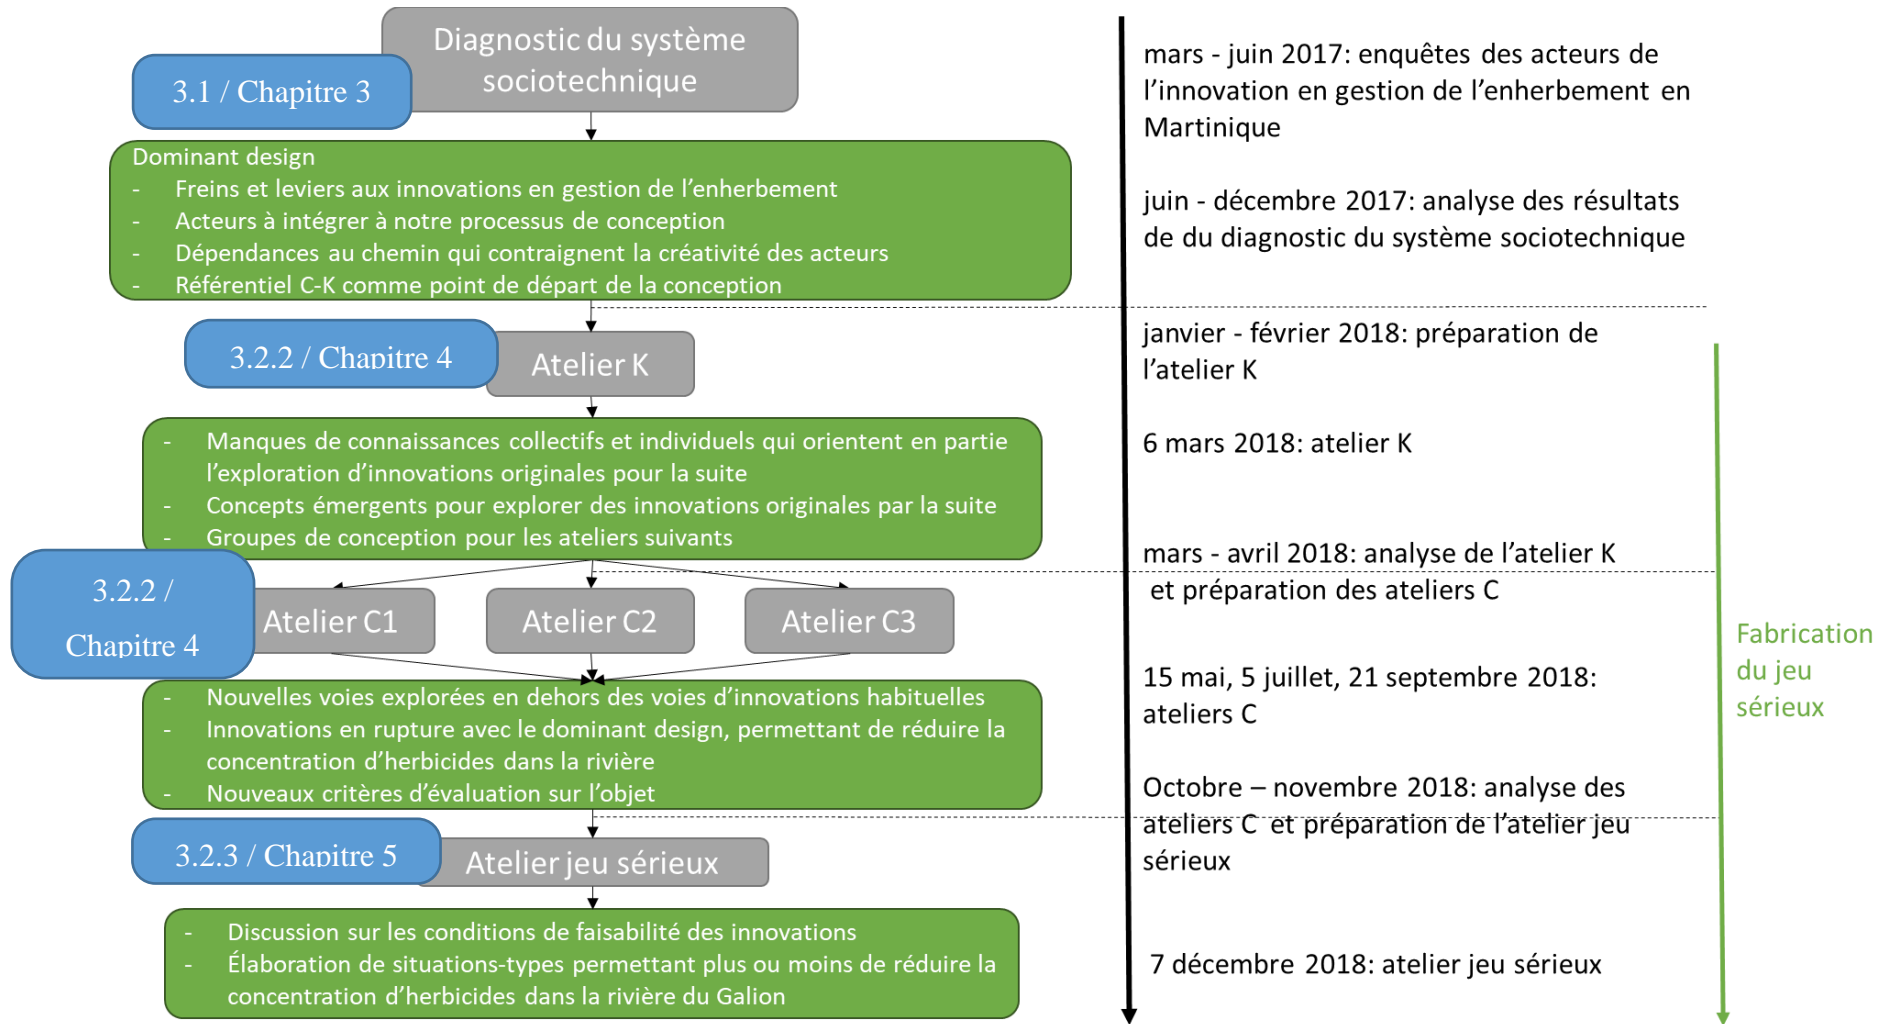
Diagnostic du système sociotechnique

3.1 / Chapitre 3

Dominant design
- Freins et leviers aux innovations en gestion de l'enherbement
- Acteurs à intégrer à notre processus de conception
- Dépendances au chemin qui contraignent la créativité des acteurs
- Référentiel C-K comme point de départ de la conception

3.2.2 / Chapitre 4

Atelier K

- Manques de connaissances collectifs et individuels qui orientent en partie l'exploration d'innovations originales pour la suite
- Concepts émergents pour explorer des innovations originales par la suite
- Groupes de conception pour les ateliers suivants

3.2.2 / Chapitre 4

Atelier C1

Atelier C2

Atelier C3

- Nouvelles voies explorées en dehors des voies d'innovations habituelles
- Innovations en rupture avec le dominant design, permettant de réduire la concentration d'herbicides dans la rivière
- Nouveaux critères d'évaluation sur l'objet

3.2.3 / Chapitre 5

Atelier jeu sérieux

- Discussion sur les conditions de faisabilité des innovations
- Élaboration de situations-types permettant plus ou moins de réduire la concentration d'herbicides dans la rivière du Galion

mars - juin 2017: enquêtes des acteurs de l'innovation en gestion de l'enherbement en Martinique

juin - décembre 2017: analyse des résultats de du diagnostic du système sociotechnique

janvier - février 2018: préparation de l'atelier K

6 mars 2018: atelier K

mars - avril 2018: analyse de l'atelier K et préparation des ateliers C

15 mai, 5 juillet, 21 septembre 2018: ateliers C

Octobre – novembre 2018: analyse des ateliers C et préparation de l'atelier jeu sérieux

7 décembre 2018: atelier jeu sérieux

Fabrication du jeu sérieux